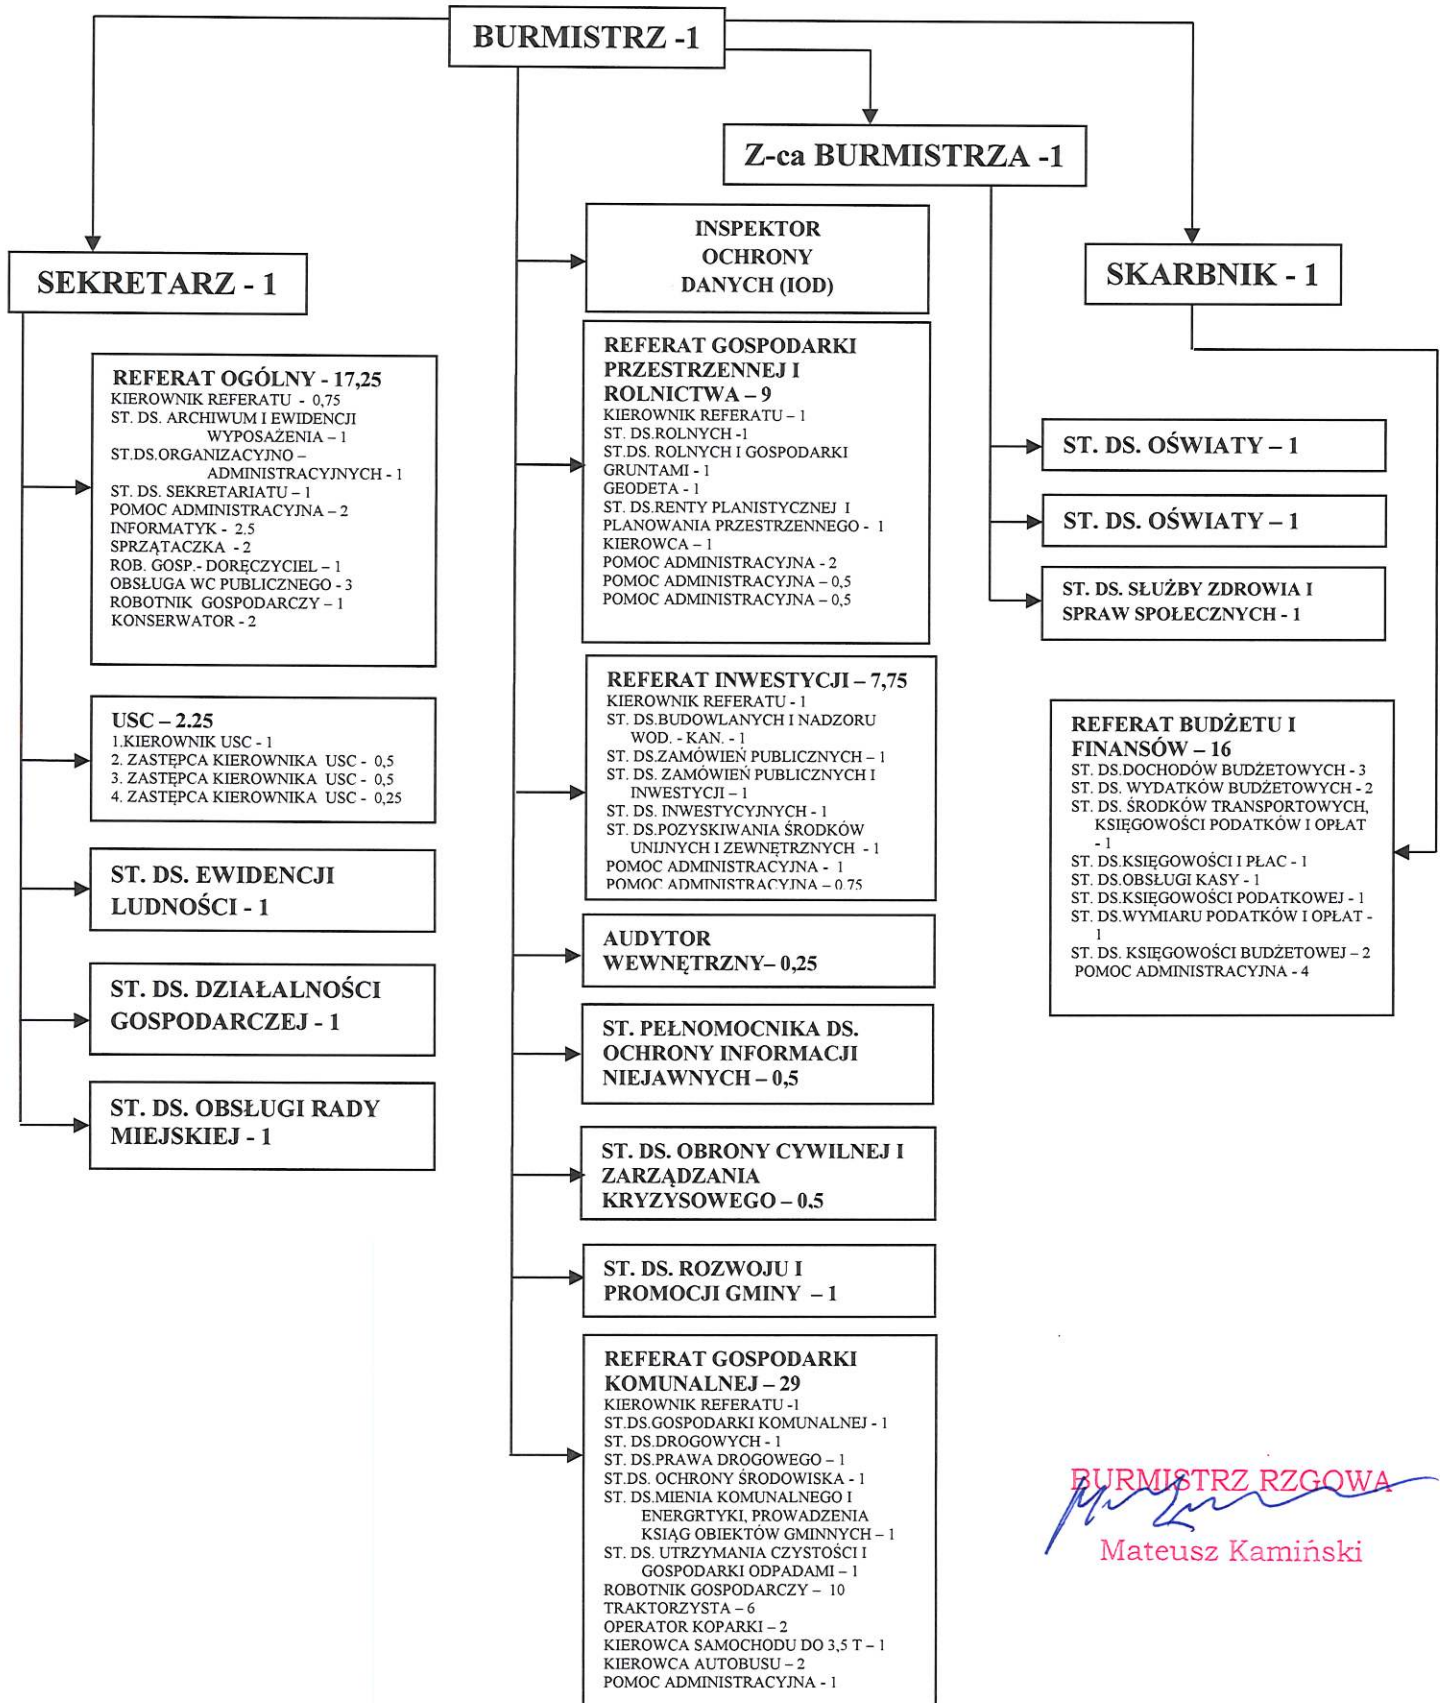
BURMISTRZ -1

Z-ca BURMISTRZA -1

SEKRETARZ - 1

INSPEKTOR OCHRONY DANYCH (IOD)

SKARBNIK - 1

REFERAT OGÓLNY - 17,25
KIEROWNIK REFERATU - 0,75
ST. DS. ARCHIWUM I EWIDENCJI WYPOSAŻENIA – 1
ST.DS.ORGANIZACYJNO – ADMINISTRACYJNYCH - 1
ST. DS. SEKRETARIATU – 1
POMOC ADMINISTRACYJNA – 2
INFORMATYK - 2.5
SPRZĄTACZKA - 2
ROB. GOSP.- DORĘCZYCIEL – 1
OBSŁUGA WC PUBLICZNEGO - 3
ROBOTNIK GOSPODARCZY – 1
KONSERWATOR - 2

REFERAT GOSPODARKI PRZESTRZENNEJ I ROLNICTWA – 9
KIEROWNIK REFERATU – 1
ST. DS.ROLNYCH -1
ST.DS. ROLNYCH I GOSPODARKI GRUNTAMI - 1
GEODETA - 1
ST. DS.RENTY PLANISTYCZNEJ I PLANOWANIA PRZESTRZENNEGO - 1
KIEROWCA – 1
POMOC ADMINISTRACYJNA - 2
POMOC ADMINISTRACYJNA – 0,5
POMOC ADMINISTRACYJNA – 0,5

ST. DS. OŚWIATY – 1

ST. DS. OŚWIATY – 1

ST. DS. SŁUŻBY ZDROWIA I SPRAW SPOŁECZNYCH - 1

USC – 2.25
1.KIEROWNIK USC - 1
2. ZASTĘPCA KIEROWNIKA USC - 0,5
3. ZASTĘPCA KIEROWNIKA USC - 0,5
4. ZASTĘPCA KIEROWNIKA USC - 0,25

REFERAT INWESTYCJI – 7,75
KIEROWNIK REFERATU - 1
ST. DS.BUDOWLANYCH I NADZORU WOD. - KAN. - 1
ST. DS.ZAMÓWIEŃ PUBLICZNYCH – 1
ST. DS. ZAMÓWIEŃ PUBLICZNYCH I INWESTYCJI – 1
ST. DS. INWESTYCYJNYCH - 1
ST. DS.POZYSKIWANIA ŚRODKÓW UNIJNYCH I ZEWNĘTRZNYCH - 1
POMOC ADMINISTRACYJNA - 1
POMOC ADMINISTRACYJNA – 0,75

REFERAT BUDŻETU I FINANSÓW – 16
ST. DS.DOCHODÓW BUDŻETOWYCH - 3
ST. DS. WYDATKÓW BUDŻETOWYCH - 2
ST. DS. ŚRODKÓW TRANSPORTOWYCH, KSIĘGOWOŚCI PODATKÓW I OPŁAT - 1
ST. DS.KSIĘGOWOŚCI I PŁAC - 1
ST. DS.OBSŁUGI KASY - 1
ST. DS.KSIĘGOWOŚCI PODATKOWEJ - 1
ST. DS.WYMIARU PODATKÓW I OPŁAT - 1
ST. DS. KSIĘGOWOŚCI BUDŻETOWEJ – 2
POMOC ADMINISTRACYJNA - 4

ST. DS. EWIDENCJI LUDNOŚCI - 1

AUDYTOR WEWNĘTRZNY– 0,25

ST. DS. DZIAŁALNOŚCI GOSPODARCZEJ - 1

ST. PEŁNOMOCNIKA DS. OCHRONY INFORMACJI NIEJAWNYCH – 0,5

ST. DS. OBSŁUGI RADY MIEJSKIEJ - 1

ST. DS. OBRONY CYWILNEJ I ZARZĄDZANIA KRYZYSOWEGO – 0,5

ST. DS. ROZWOJU I PROMOCJI GMINY – 1

REFERAT GOSPODARKI KOMUNALNEJ – 29
KIEROWNIK REFERATU -1
ST.DS.GOSPODARKI KOMUNALNEJ - 1
ST. DS.DROGOWYCH - 1
ST. DS.PRAWA DROGOWEGO – 1
ST.DS. OCHRONY ŚRODOWISKA - 1
ST. DS.MIENIA KOMUNALNEGO I ENERGRTYKI, PROWADZENIA KSIĄG OBIEKTÓW GMINNYCH – 1
ST. DS. UTRZYMANIA CZYSTOŚCI I GOSPODARKI ODPADAMI – 1
ROBOTNIK GOSPODARCZY – 10
TRAKTORZYSTA – 6
OPERATOR KOPARKI – 2
KIEROWCA SAMOCHODU DO 3,5 T – 1
KIEROWCA AUTOBUSU – 2
POMOC ADMINISTRACYJNA - 1

BURMISTRZ RZGOWA
Mateusz Kamiński